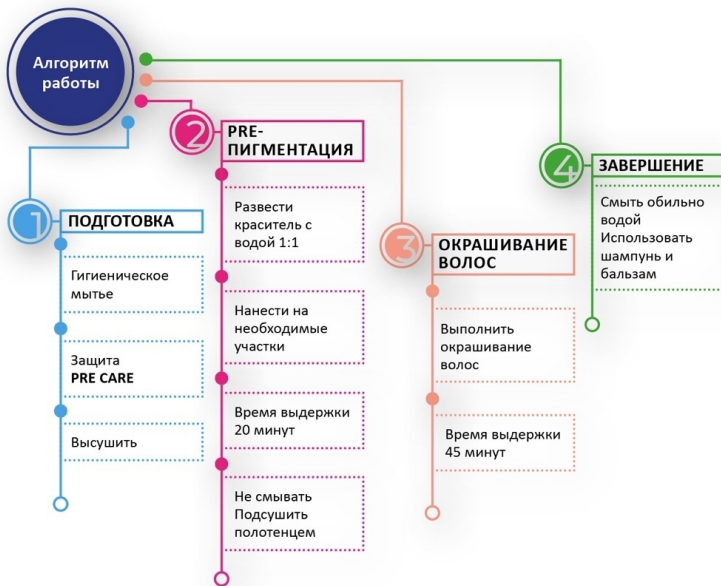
Алгоритм работы

1 ПОДГОТОВКА

Гигиеническое мытье

Защита PRE CARE

Высушить

2 PRE-ПИГМЕНТАЦИЯ

Развести краситель с водой 1:1

Нанести на необходимые участки

Время выдержки 20 минут

Не смывать Подсушить полотенцем

3 ОКРАШИВАНИЕ ВОЛОС

Выполнить окрашивание волос

Время выдержки 45 минут

4 ЗАВЕРШЕНИЕ

Смыть обильно водой Использовать шампунь и бальзам